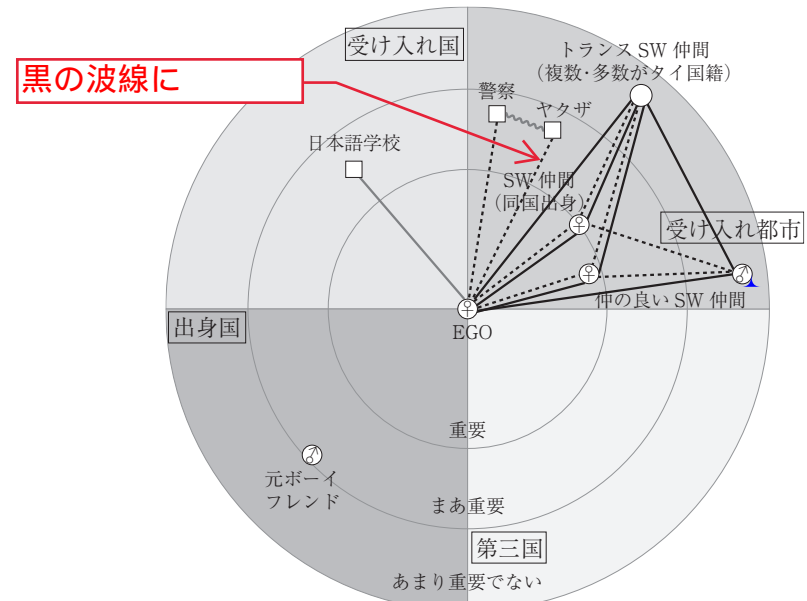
黒の波線に

受け入れ国

トランス SW 仲間
（複数・多数がタイ国籍）

警察

ヤクザ

日本語学校

SW 仲間
（同国出身）

受け入れ都市

仲の良い SW 仲間

出身国

EGO

重要

元ボーイフレンド

まあ重要

第三国

あまり重要でない